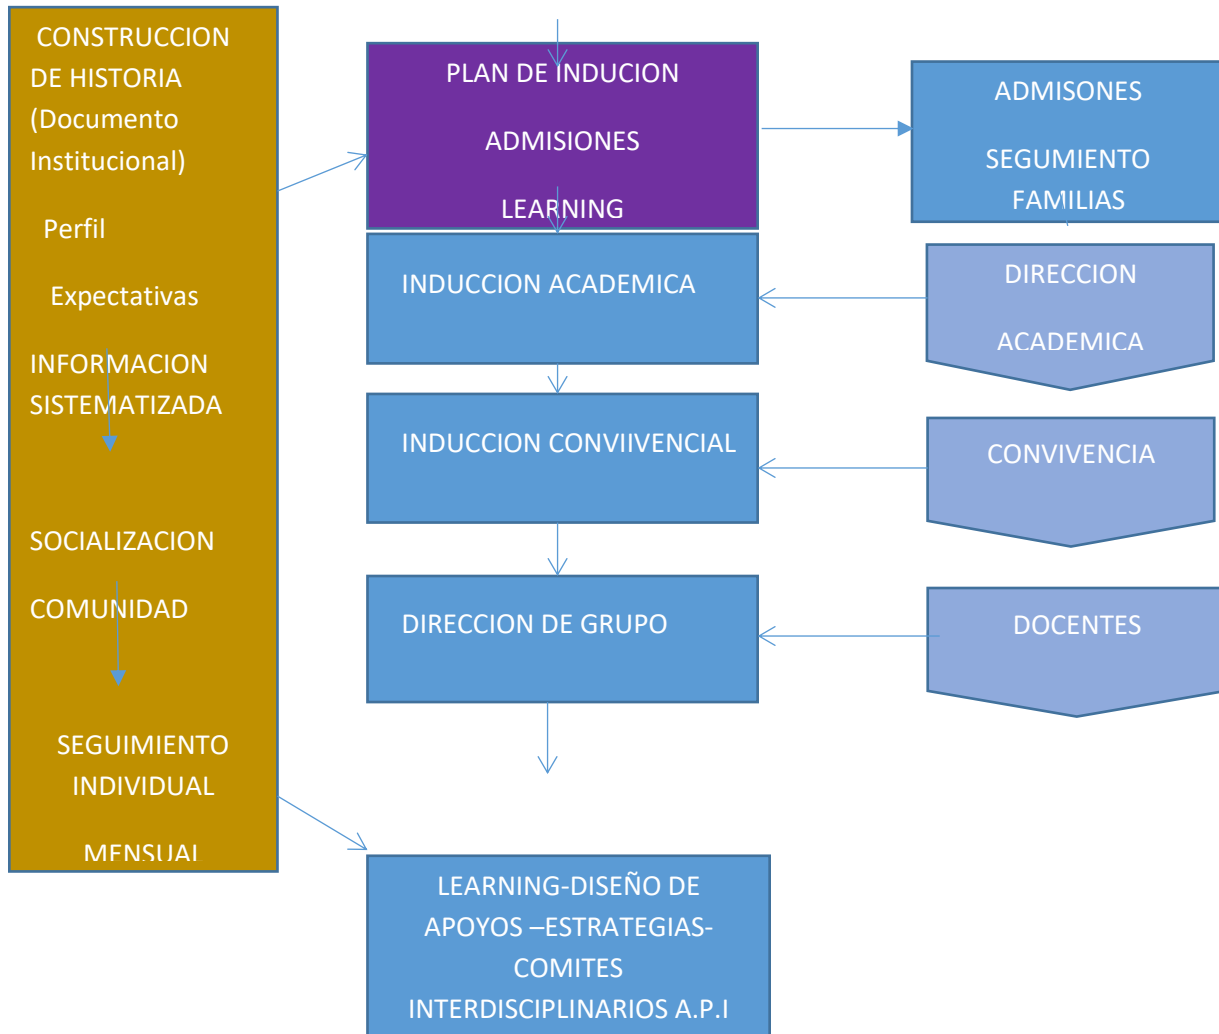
CONSTRUCCION DE HISTORIA (Documento Institucional)

Perfil

Expectativas

INFORMACION SISTEMATIZADA

SOCIALIZACION

COMUNIDAD

SEGUIMIENTO INDIVIDUAL

MENSUAL

PLAN DE INDUCION

ADMISIONES

LEARNING

INDUCCION ACADEMICA

INDUCCION CONVIIVENCIAL

DIRECCION DE GRUPO

LEARNING-DISEÑO DE APOYOS –ESTRATEGIAS-COMITES INTERDISCIPLINARIOS A.P.I

ADMISONES

SEGUMIENTO FAMILIAS

DIRECCION

ACADEMICA

CONVIVENCIA

DOCENTES